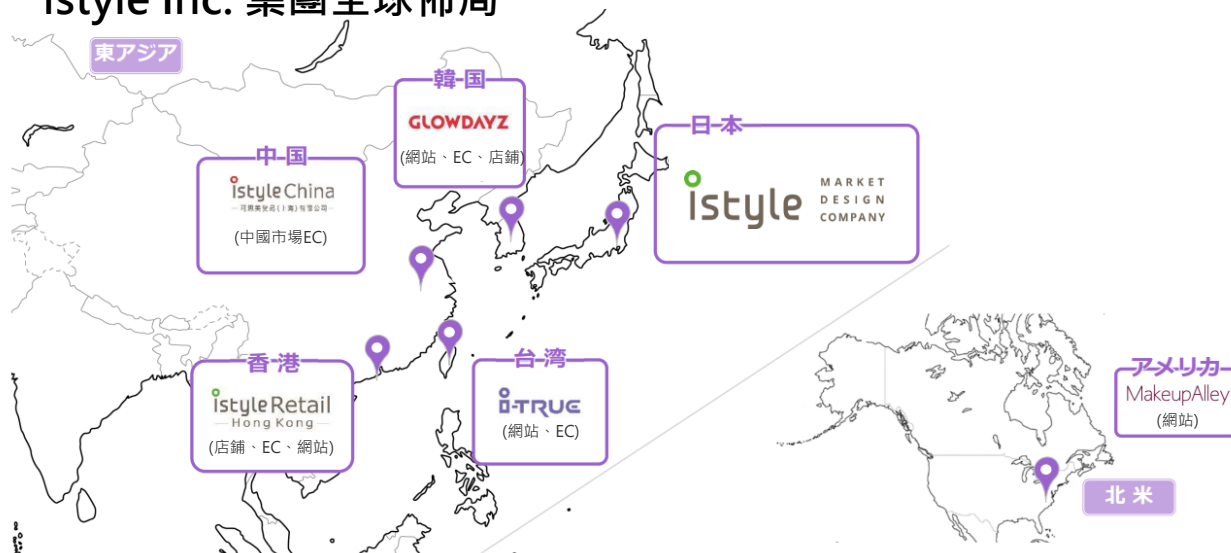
istyle Inc. 集團全球佈局

東アジア

韓国
GLOWDAYZ
(網站、EC、店鋪)

日本
istyle MARKET DESIGN COMPANY

中国
istyle China
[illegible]
(中國市場EC)

香港
istyle Retail
Hong Kong
(店鋪、EC、網站)

台湾
i-TRUE
(網站、EC)

アメリカ
MakeupAlley
(網站)

北米